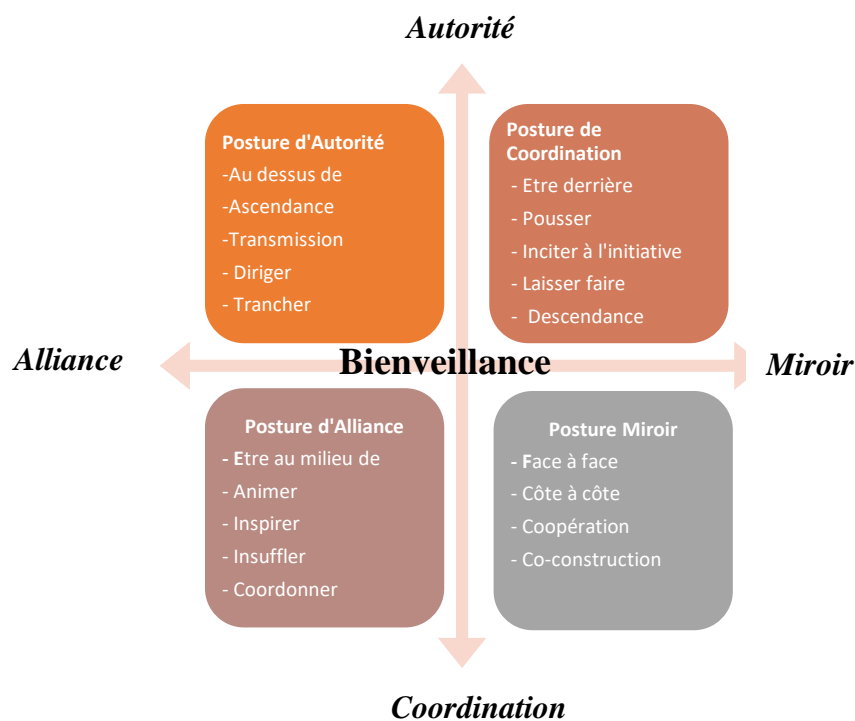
Autorité

Posture d'Autorité
-Au dessus de
-Ascendance
-Transmission
- Diriger
- Trancher

Posture de Coordination
- Etre derrière
- Pousser
- Inciter à l'initiative
- Laisser faire
- Descendance

Alliance

Bienveillance

Miroir

Posture d'Alliance
- Etre au milieu de
- Animer
- Inspirer
- Insuffler
- Coordonner

Posture Miroir
- Face à face
- Côte à côte
- Coopération
- Co-construction

Coordination